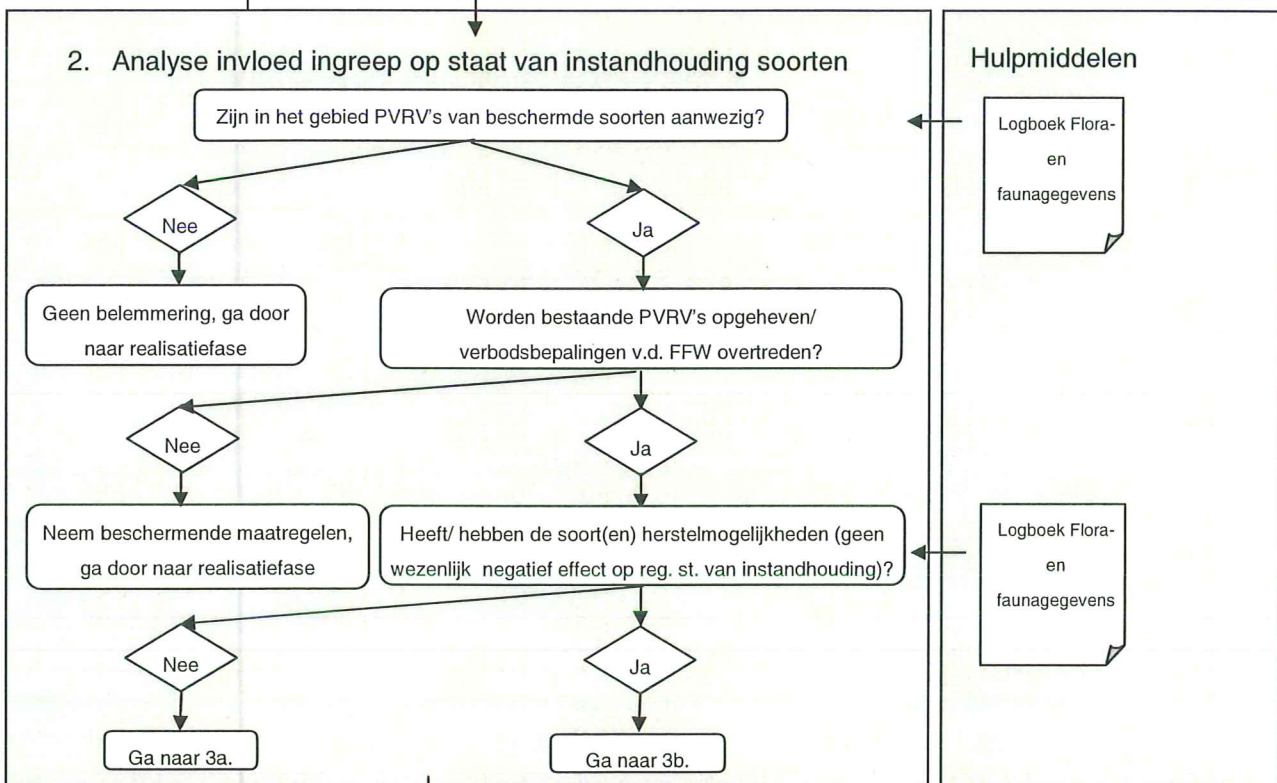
2. Analyse invloed ingreep op staat van instandhouding soorten

Hulpmiddelen

Zijn in het gebied PVRV's van beschermde soorten aanwezig?

Logboek Flora- en faunagegevens

Nee

Ja

Geen belemmering, ga door naar realisatiefase

Worden bestaande PVRV's opgeheven/ verbodsbepalingen v.d. FFW overtreden?

Nee

Ja

Neem beschermende maatregelen, ga door naar realisatiefase

Heeft/ hebben de soort(en) herstelmogelijkheden (geen wezenlijk negatief effect op reg. st. van instandhouding)?

Logboek Flora- en faunagegevens

Nee

Ja

Ga naar 3a.

Ga naar 3b.